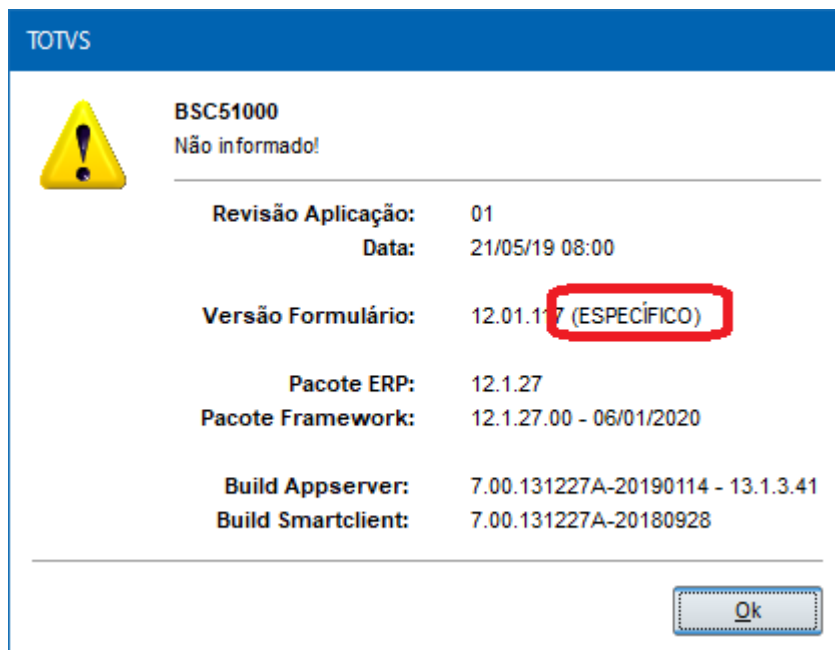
TOTVS

BSC51000
Não informado!

Revisão Aplicação: 01
Data: 21/05/19 08:00

Versão Formulário: 12.01.117 (ESPECÍFICO)

Pacote ERP: 12.1.27
Pacote Framework: 12.1.27.00 - 06/01/2020

Build Appserver: 7.00.131227A-20190114 - 13.1.3.41
Build Smartclient: 7.00.131227A-20180928

Ok